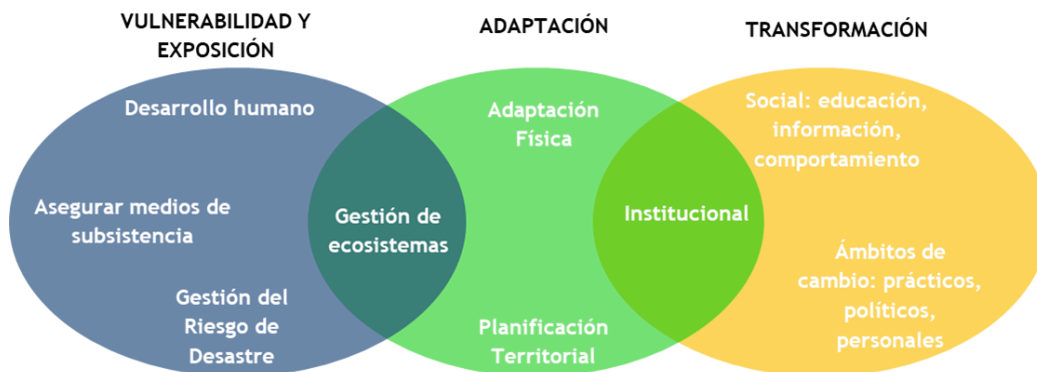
VULNERABILIDAD Y EXPOSICIÓN

ADAPTACIÓN

TRANSFORMACIÓN

Desarrollo humano

Asegurar medios de subsistencia

Gestión del Riesgo de Desastre

Gestión de ecosistemas

Adaptación Física

Planificación Territorial

Institucional

Social: educación, información, comportamiento

Ámbitos de cambio: prácticos, políticos, personales